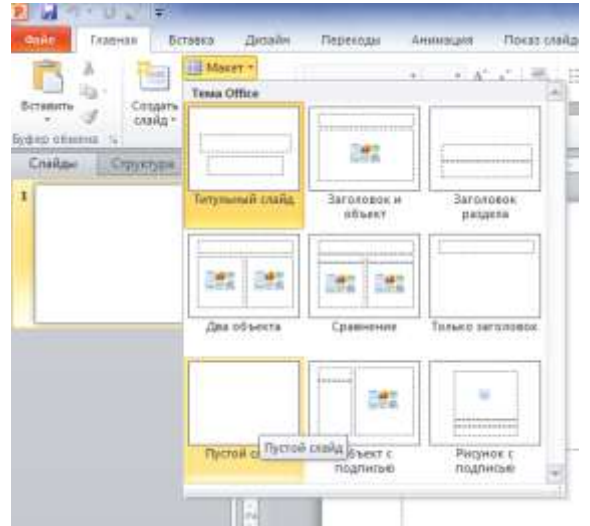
Файл
Главная
Вставка
Дизайн
Переходы
Анимация
Показ слайд
Вставить
Создать слайд
Буфер обмена
Макет
Слайды
Структура
1
Тема Office
Титульный слайд
Заголовок и объект
Заголовок раздела
Два объекта
Сравнение
Только заголовок
Пустой сл
Пустой слайд
Объект с подписью
Рисунок с подписью